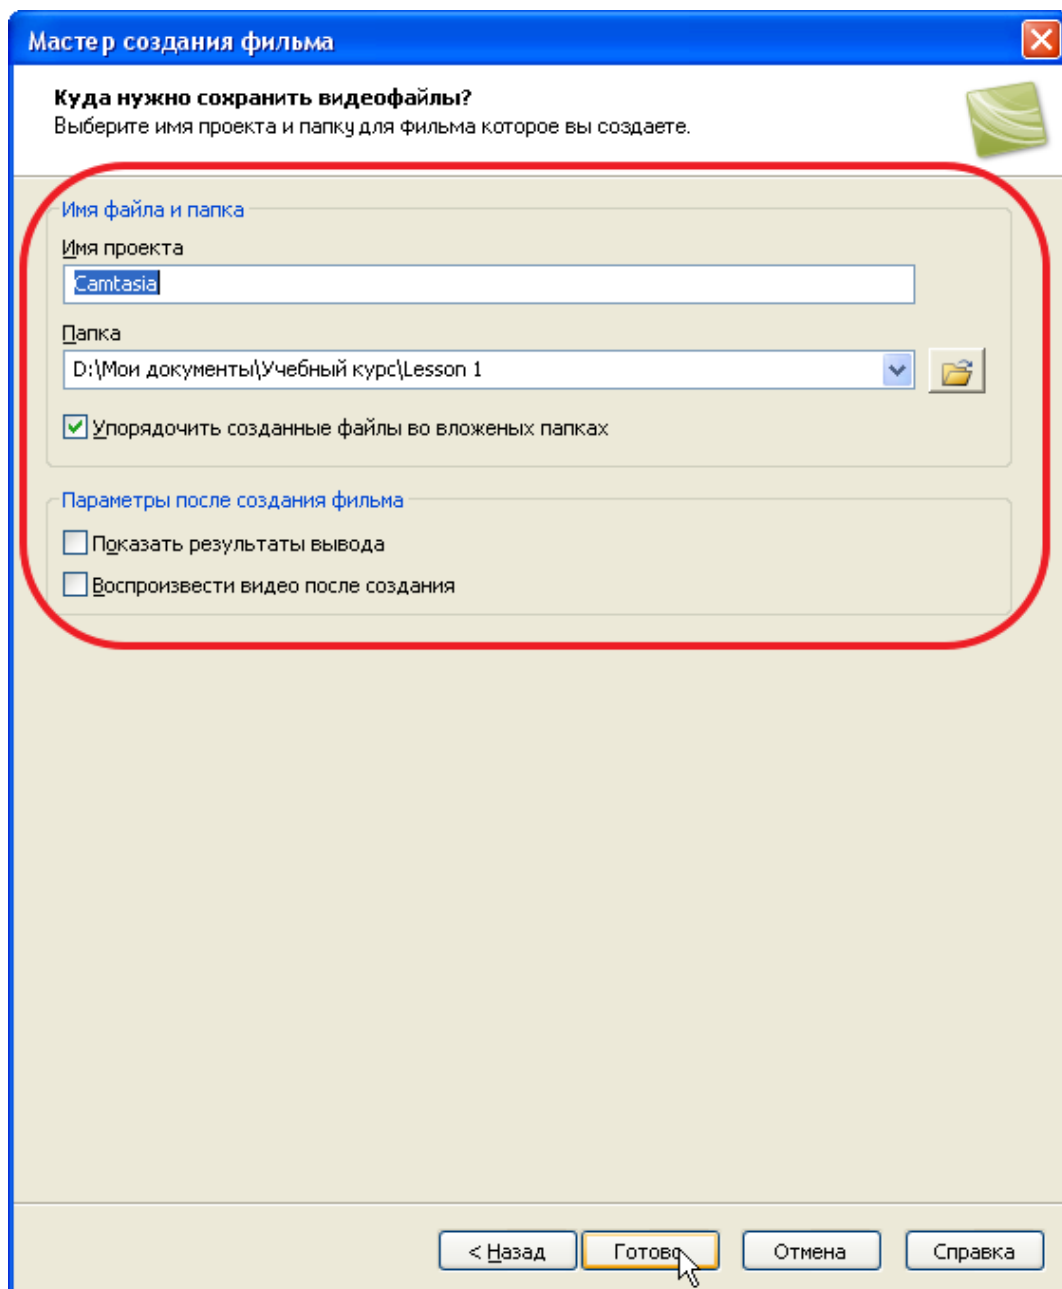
Мастер создания фильма

Куда нужно сохранить видеофайлы?
Выберите имя проекта и папку для фильма которое вы создаете.

Имя файла и папка

Имя проекта
Camtasia

Папка
D:\Мои документы\Учебный курс\Lesson 1

Упорядочить созданные файлы во вложеных папках

Параметры после создания фильма

Показать результаты вывода

Воспроизвести видео после создания

< Назад
Готово
Отмена
Справка